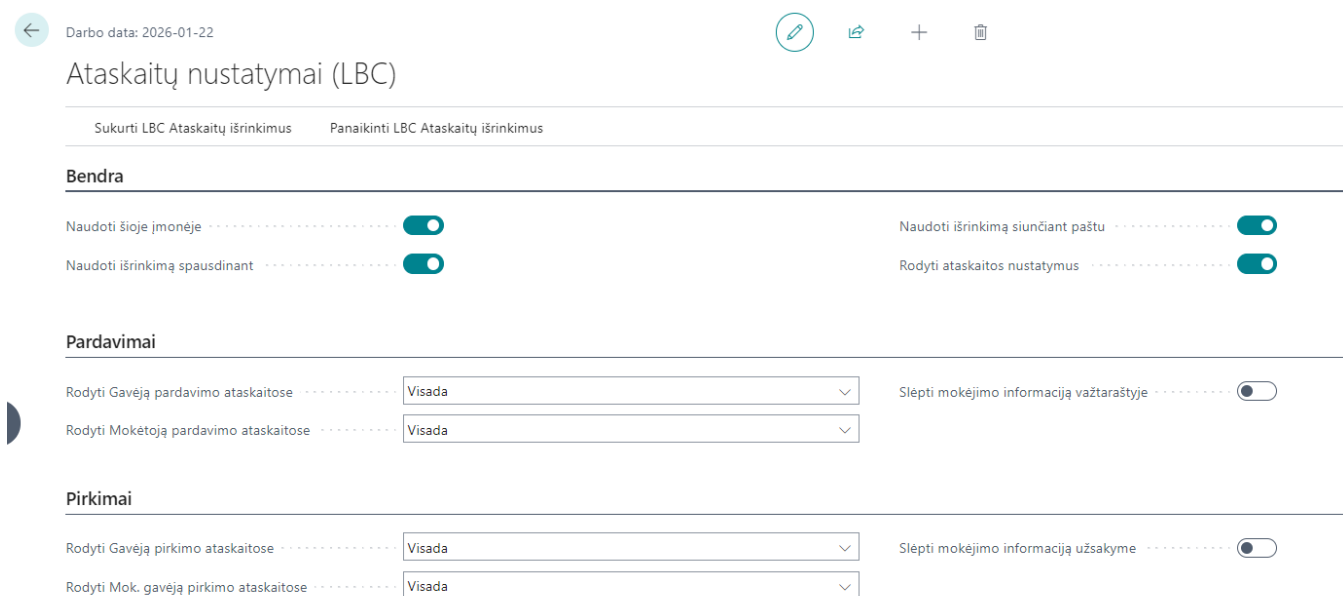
Darbo data: 2026-01-22

Ataskaitų nustatymai (LBC)

Sukurti LBC Ataskaitų išrinkimus
Panaikinti LBC Ataskaitų išrinkimus

Bendra

Naudoti šioje įmonėje

Naudoti išrinkimą spausdinant

Naudoti išrinkimą siunčiant paštu

Rodyti ataskaitos nustatymus

Pardavimai

Rodyti Gavėją pardavimo ataskaitose
Visada

Rodyti Mokėtoją pardavimo ataskaitose
Visada

Slėpti mokėjimo informaciją važtaraštyje

Pirkimai

Rodyti Gavėją pirkimo ataskaitose
Visada

Rodyti Mok. gavėją pirkimo ataskaitose
Visada

Slėpti mokėjimo informaciją užsakyme